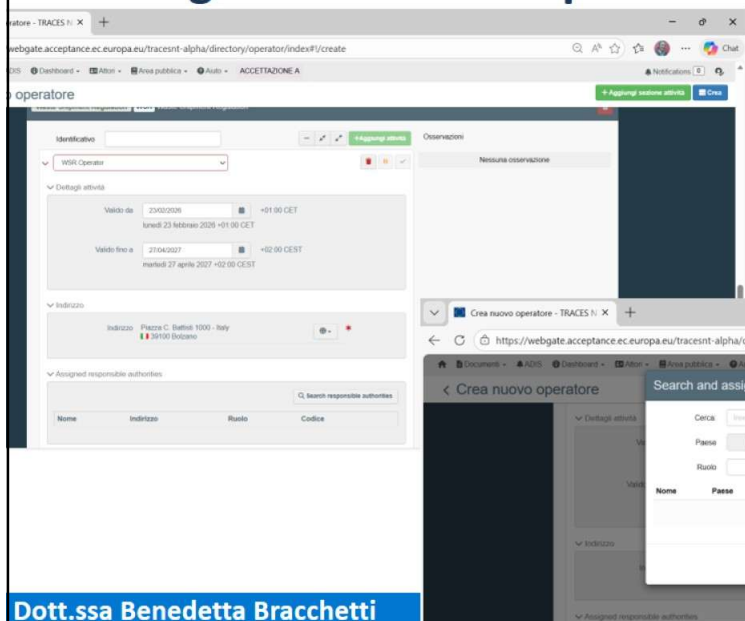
eratore - TRACES N ×

webgate.acceptance.ec.europa.eu/tracesnt-alpha/directory/operator/index#!/create

Chat

DIS Dashboard Attori Area pubblica Auto ACCETTAZIONE A

Notifications 0

operatore

+ Aggiungi sezione attività

Crea

Identificativo

+ Aggiungi attività

Osservazioni

Nessuna osservazione

WSR Operator

Dettagli attività

Valido da 23/02/2026 +01:00 CET

lunedì 23 febbraio 2026 +01:00 CET

Valido fino a 27/04/2027 +02:00 CEST

martedì 27 aprile 2027 +02:00 CEST

Indirizzo

Indirizzo Piazza C. Battisti 1000 - Italy 39100 Bolzano

Assigned responsible authorities

Search responsible authorities

| Nome | Indirizzo | Ruolo | Codice |
|---|---|---|---|

Crea nuovo operatore - TRACES N ×

https://webgate.acceptance.ec.europa.eu/tracesnt-alpha/

Documenti ADIS Dashboard Attori Area pubblica

Crea nuovo operatore

Search and assi

Dettagli attività

Cerca

Paese

Ruolo

Nome Paese

Indirizzo

Assigned responsible authorities

Dott.ssa Benedetta Bracchetti